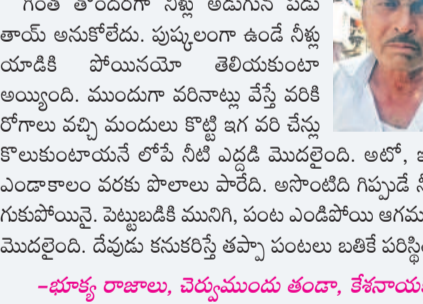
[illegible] తొందరగా నీళ్లు అడుగున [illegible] తాయ్ అనుకోలేదు. పుష్కలంగా ఉండే నీళ్లు యాడికి పోయినయో తెలియకుంటా అయ్యింది. ముందుగా వరినాట్లు వేస్తే వరికి రోగాలు వచ్చి మందులు కొట్టి ఇగ వరి చేన్లు కొలుకుంటాయనే లోపే నీటి ఎద్దడి మొదలైంది. అటో, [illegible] ఎండాకాలం వరకు పొలాలు పారేది. అసొంటిది గిప్పుడే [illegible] గుకుపోయినై. పెట్టుబడికి మునిగి, పంట ఎండిపోయి ఆగమ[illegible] మొదలైంది. దేవుడు కనుకరిస్తే తప్పా పంటలు బతికే పరిస్థి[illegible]

–భూక్య రాజాలు, చెర్వుముందు తండా, కేశనాయ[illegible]